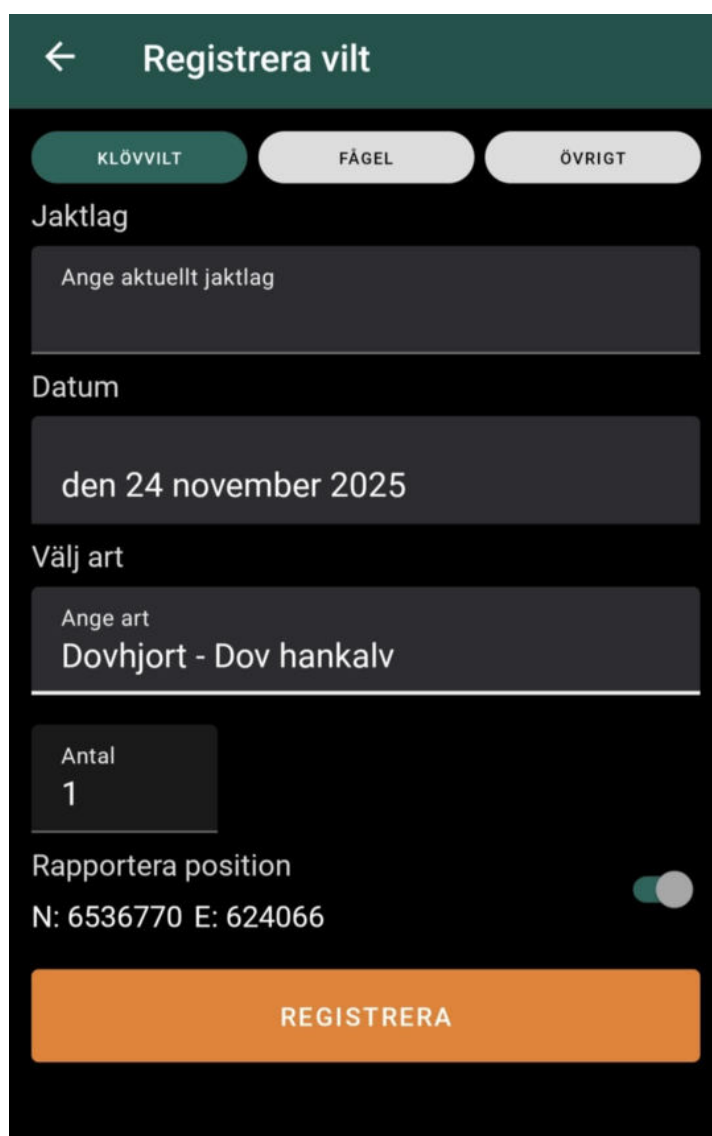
← Registrera vilt

KLÖVVILT FÅGEL ÖVRIGT

Jaktlag

Ange aktuellt jaktlag

Datum

den 24 november 2025

Välj art

Ange art
Dovhjort - Dov hankalv

Antal
1

Rapportera position

N: 6536770 E: 624066

REGISTRERA